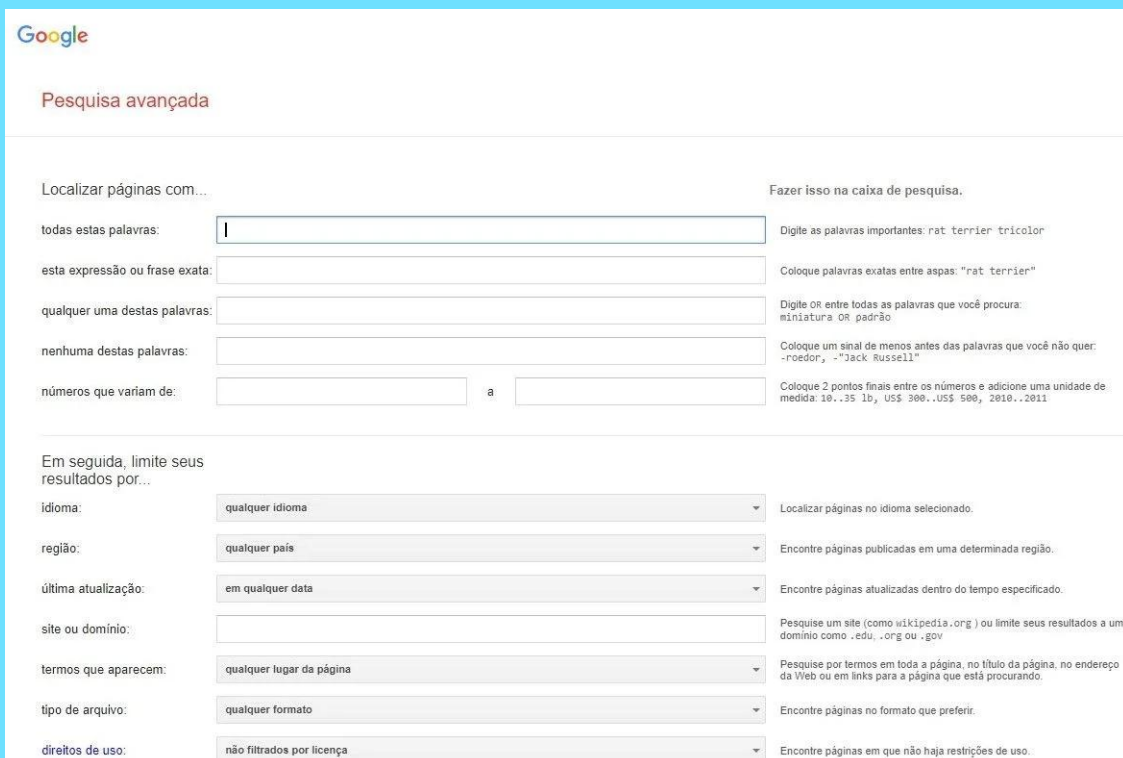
Google

Pesquisa avançada

Localizar páginas com...

Fazer isso na caixa de pesquisa.

todas estas palavras:

Digite as palavras importantes: rat terrier tricolor

esta expressão ou frase exata:

Coloque palavras exatas entre aspas: "rat terrier"

qualquer uma destas palavras:

Digite OR entre todas as palavras que você procura: miniatura OR padrão

nenhuma destas palavras:

Coloque um sinal de menos antes das palavras que você não quer: -roedor, -"Jack Russell"

números que variam de:

a

Coloque 2 pontos finais entre os números e adicione uma unidade de medida: 10..35 lb, US$ 300..US$ 500, 2010..2011

Em seguida, limite seus resultados por...

idioma:

qualquer idioma

Localizar páginas no idioma selecionado.

região:

qualquer país

Encontre páginas publicadas em uma determinada região.

última atualização:

em qualquer data

Encontre páginas atualizadas dentro do tempo especificado.

site ou domínio:

Pesquise um site (como wikipedia.org ) ou limite seus resultados a um domínio como .edu, .org ou .gov

termos que aparecem:

qualquer lugar da página

Pesquise por termos em toda a página, no título da página, no endereço da Web ou em links para a página que está procurando.

tipo de arquivo:

qualquer formato

Encontre páginas no formato que preferir.

direitos de uso:

não filtrados por licença

Encontre páginas em que não haja restrições de uso.